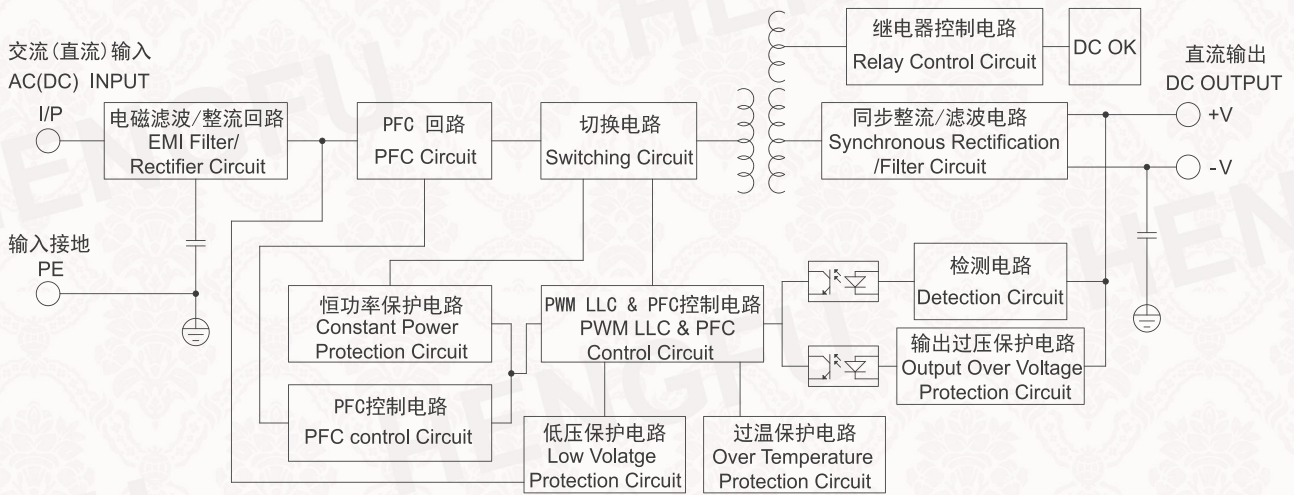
交流(直流)输入
AC(DC) INPUT

I/P

电磁滤波/整流回路
EMI Filter/
Rectifier Circuit

PFC 回路
PFC Circuit

切换电路
Switching Circuit

继电器控制电路
Relay Control Circuit

DC OK

同步整流/滤波电路
Synchronous Rectification
/Filter Circuit

直流输出
DC OUTPUT

+V

-V

输入接地
PE

检测电路
Detection Circuit

恒功率保护电路
Constant Power
Protection Circuit

PWM LLC & PFC控制电路
PWM LLC & PFC
Control Circuit

输出过压保护电路
Output Over Voltage
Protection Circuit

PFC控制电路
PFC control Circuit

低压保护电路
Low Volatge
Protection Circuit

过温保护电路
Over Temperature
Protection Circuit